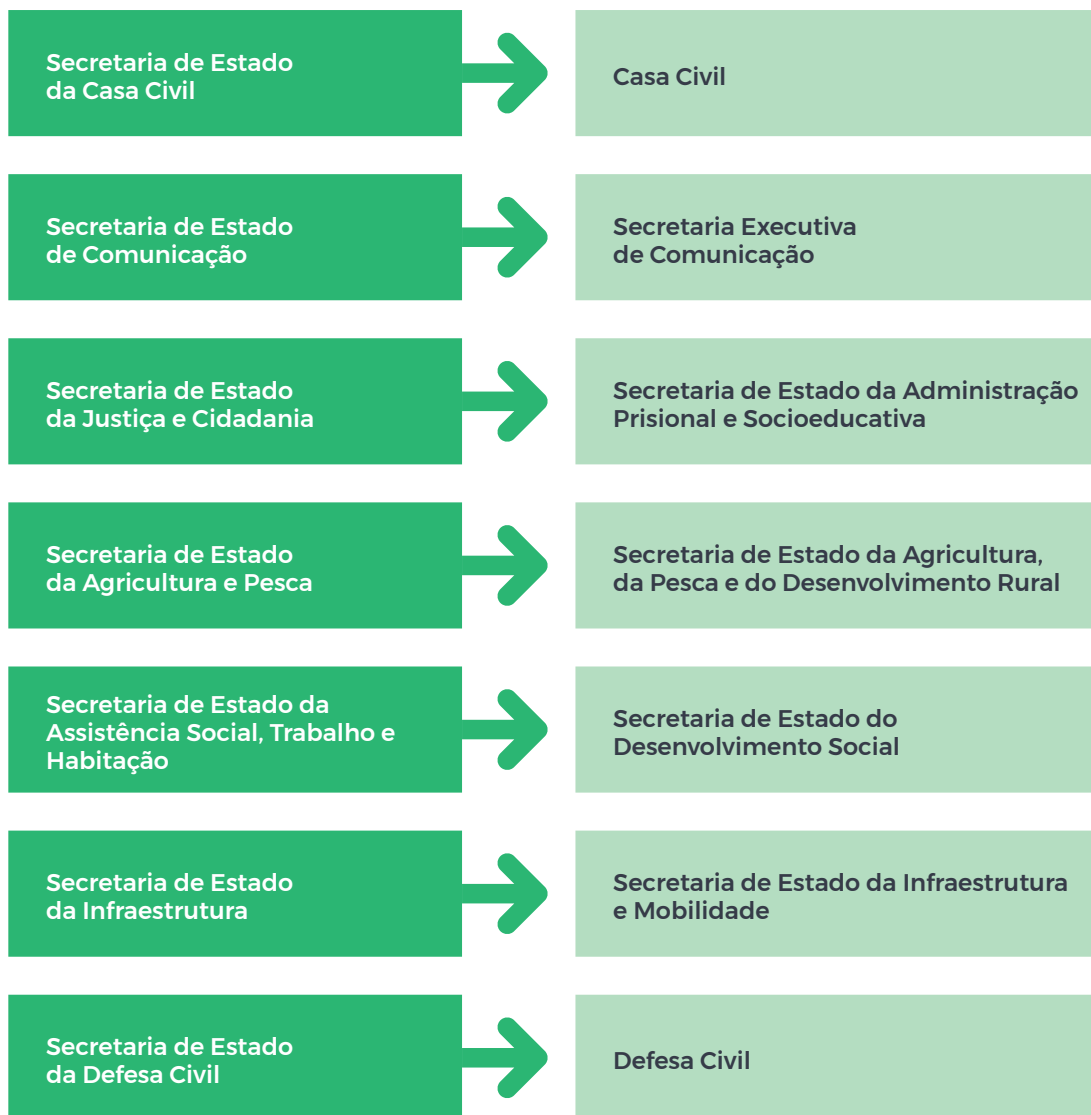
Secretaria de Estado da Casa Civil

Casa Civil

Secretaria de Estado de Comunicação

Secretaria Executiva de Comunicação

Secretaria de Estado da Justiça e Cidadania

Secretaria de Estado da Administração Prisional e Socioeducativa

Secretaria de Estado da Agricultura e Pesca

Secretaria de Estado da Agricultura, da Pesca e do Desenvolvimento Rural

Secretaria de Estado da Assistência Social, Trabalho e Habitação

Secretaria de Estado do Desenvolvimento Social

Secretaria de Estado da Infraestrutura

Secretaria de Estado da Infraestrutura e Mobilidade

Secretaria de Estado da Defesa Civil

Defesa Civil